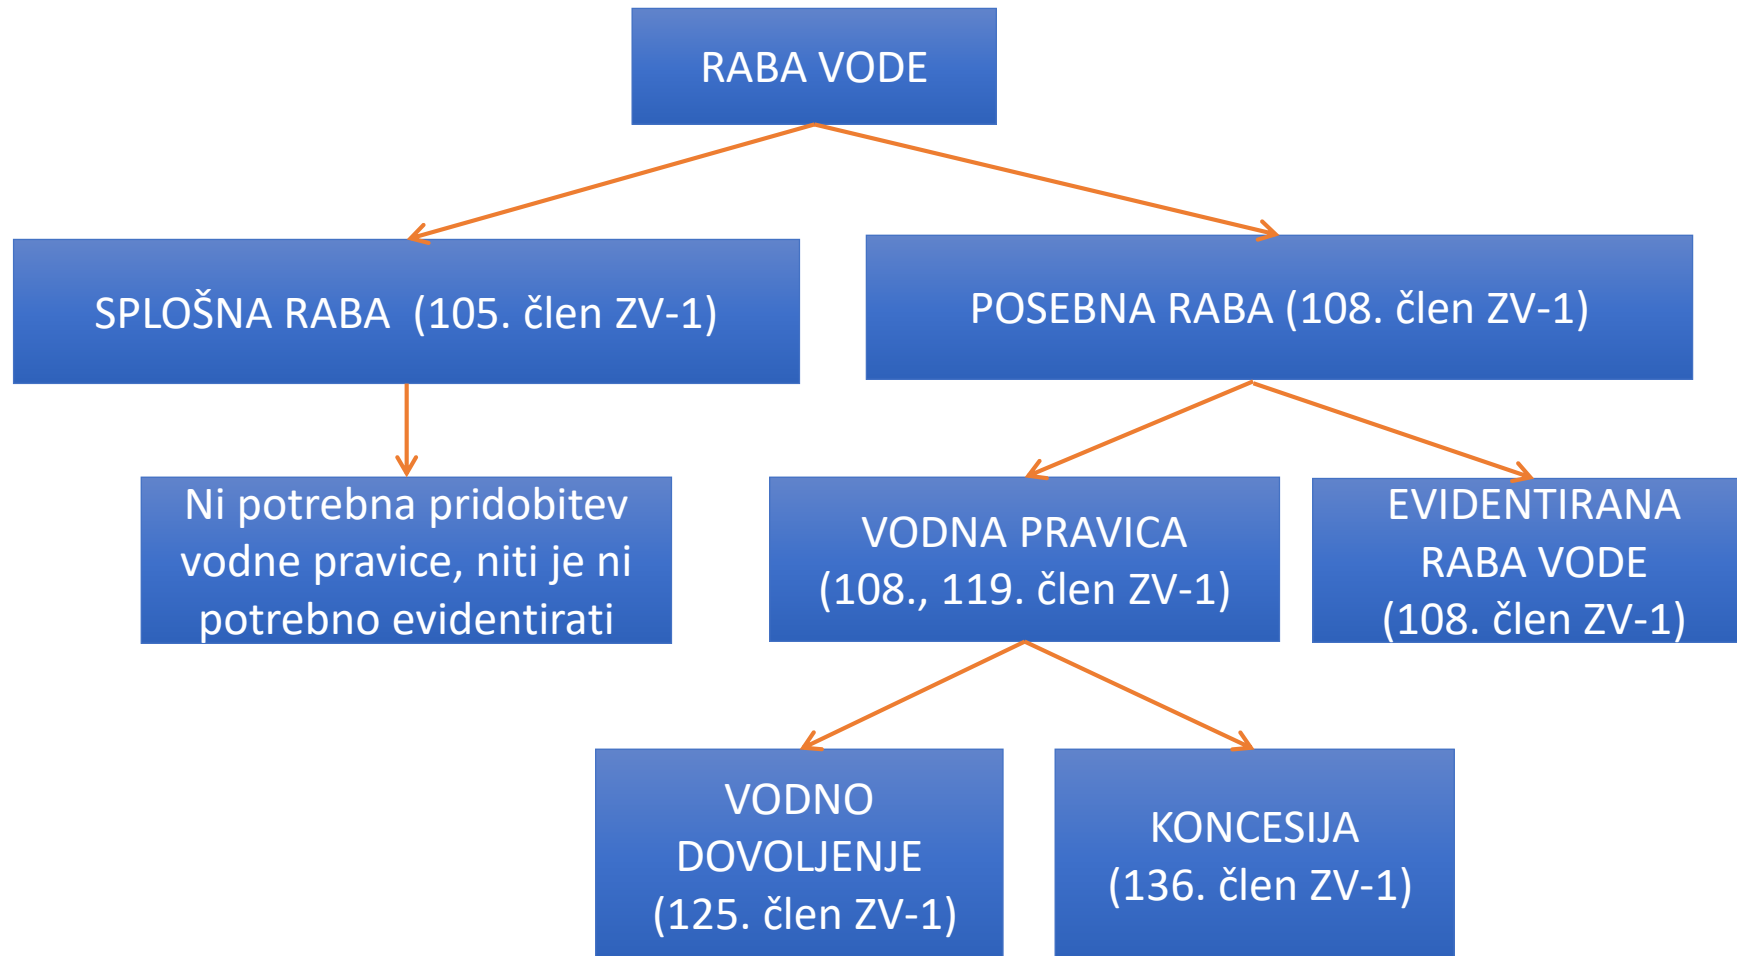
RABA VODE

SPLOŠNA RABA (105. člen ZV-1)

POSEBNA RABA (108. člen ZV-1)

Ni potrebna pridobitev vodne pravice, niti je ni potrebno evidentirati

VODNA PRAVICA (108., 119. člen ZV-1)

EVIDENTIRANA RABA VODE (108. člen ZV-1)

VODNO DOVOLJENJE (125. člen ZV-1)

KONCESIJA (136. člen ZV-1)